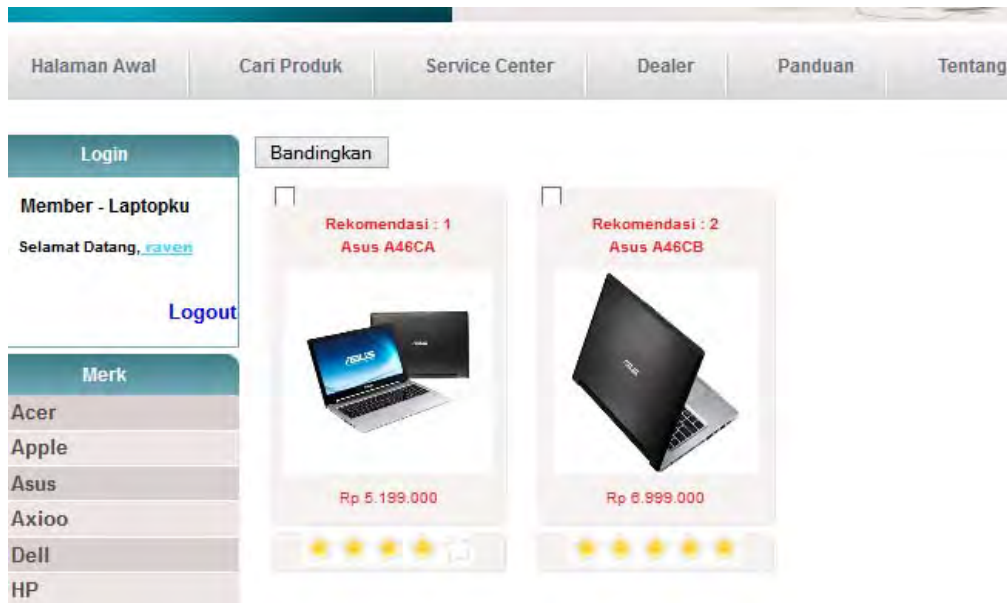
Halaman Awal | Cari Produk | Service Center | Dealer | Panduan | Tentang

Login

Member - Laptopku

Selamat Datang, raven

Logout

Merk

Acer

Apple

Asus

Axioo

Dell

HP

Bandingkan

Rekomendasi : 1
Asus A46CA

Rp 5.199.000

Rekomendasi : 2
Asus A46CB

Rp 6.999.000